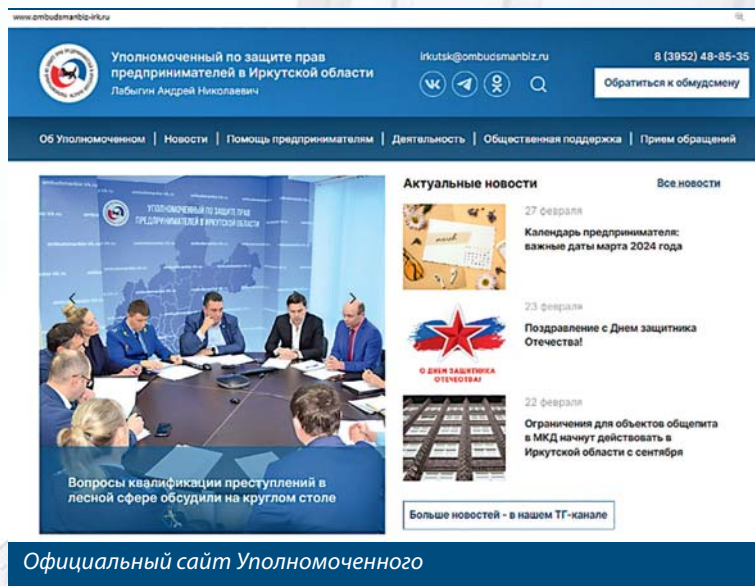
www.ombudsmanbiz-irk.ru

Уполномоченный по защите прав предпринимателей в Иркутской области
Лабыгин Андрей Николаевич

irkutsk@ombudsmanbiz.ru

8 (3952) 48-85-35

Обратиться к обмудсмену

Об Уполномоченном | Новости | Помощь предпринимателям | Деятельность | Общественная поддержка | Прием обращений

УПОЛНОМОЧЕННЫЙ ПО ЗАЩИТЕ ПРАВ ПРЕДПРИНИМАТЕЛЕЙ В ИРКУТСКОЙ ОБЛАСТИ

Вопросы квалификации преступлений в лесной сфере обсудили на круглом столе

Актуальные новости

Все новости

27 февраля
Календарь предпринимателя: важные даты марта 2024 года

23 февраля
Поздравление с Днем защитника Отечества!

С ДНЕМ ЗАЩИТНИКА ОТЕЧЕСТВА!

22 февраля
Ограничения для объектов общепита в МКД начнут действовать в Иркутской области с сентября

Больше новостей - в нашем ТГ-канале

Официальный сайт Уполномоченного